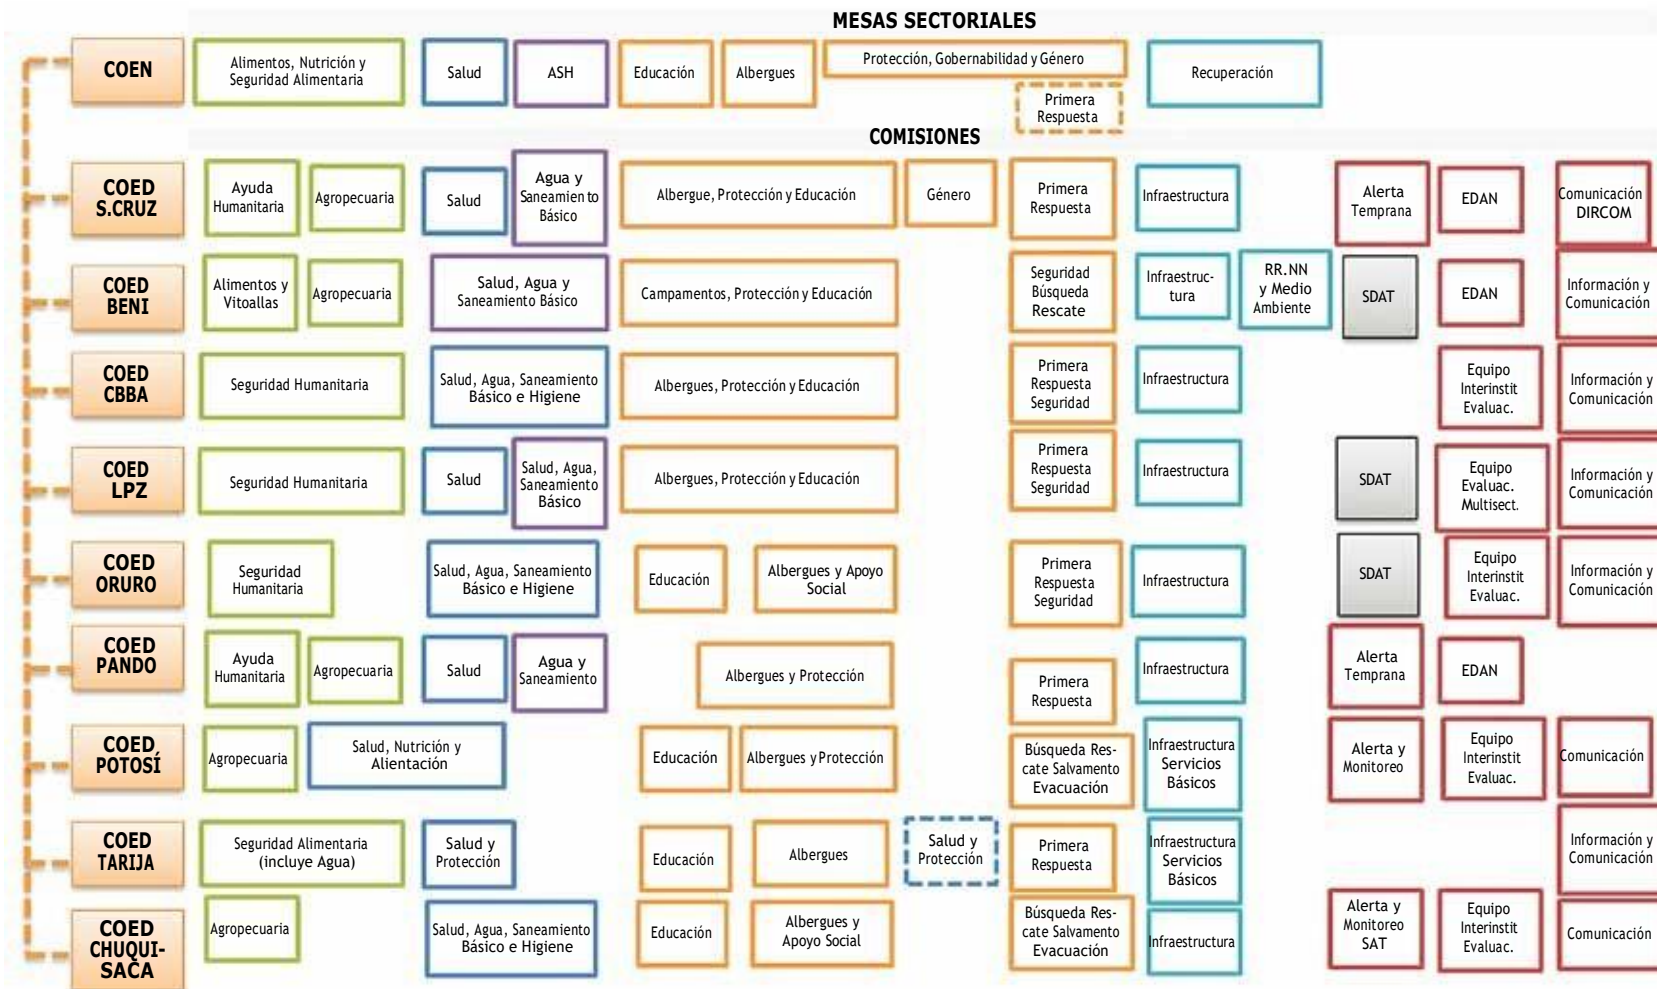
MESAS SECTORIALES

COEN
Alimentos, Nutrición y Seguridad Alimentaria
Salud
ASH
Educación
Albergues
Protección, Gobernabilidad y Género
Primera Respuesta
Recuperación

COMISIONES

COED S.CRUZ
Ayuda Humanitaria
Agropecuaria
Salud
Agua y Saneamiento Básico
Albergue, Protección y Educación
Género
Primera Respuesta
Infraestructura
Alerta Temprana
EDAN
Comunicación DIRCOM

COED BENI
Alimentos y Vitoallas
Agropecuaria
Salud, Agua y Saneamiento Básico
Campamentos, Protección y Educación
Seguridad Búsqueda Rescate
Infraestructura
RR.NN y Medio Ambiente
SDAT
EDAN
Información y Comunicación

COED CBBA
Seguridad Humanitaria
Salud, Agua, Saneamiento Básico e Higiene
Albergues, Protección y Educación
Primera Respuesta Seguridad
Infraestructura
Equipo Interinstit Evaluac.
Información y Comunicación

COED LPZ
Seguridad Humanitaria
Salud
Salud, Agua, Saneamiento Básico
Albergues, Protección y Educación
Primera Respuesta Seguridad
Infraestructura
SDAT
Equipo Evaluac. Multisect.
Información y Comunicación

COED ORURO
Seguridad Humanitaria
Salud, Agua, Saneamiento Básico e Higiene
Educación
Albergues y Apoyo Social
Primera Respuesta Seguridad
Infraestructura
SDAT
Equipo Interinstit Evaluac.
Información y Comunicación

COED PANDO
Ayuda Humanitaria
Agropecuaria
Salud
Agua y Saneamiento
Albergues y Protección
Primera Respuesta
Infraestructura
Alerta Temprana
EDAN

COED POTOSÍ
Agropecuaria
Salud, Nutrición y Alientación
Educación
Albergues y Protección
Búsqueda Rescate Salvamento Evacuación
Infraestructura Servicios Básicos
Alerta y Monitoreo
Equipo Interinstit Evaluac.
Comunicación

COED TARIJA
Seguridad Alimentaria (incluye Agua)
Salud y Protección
Educación
Albergues
Salud y Protección
Primera Respuesta
Infraestructura Servicios Básicos
Información y Comunicación

COED CHUQUISACA
Agropecuaria
Salud, Agua, Saneamiento Básico e Higiene
Educación
Albergues y Apoyo Social
Búsqueda Rescate Salvamento Evacuación
Infraestructura
Alerta y Monitoreo SAT
Equipo Interinstit Evaluac.
Comunicación